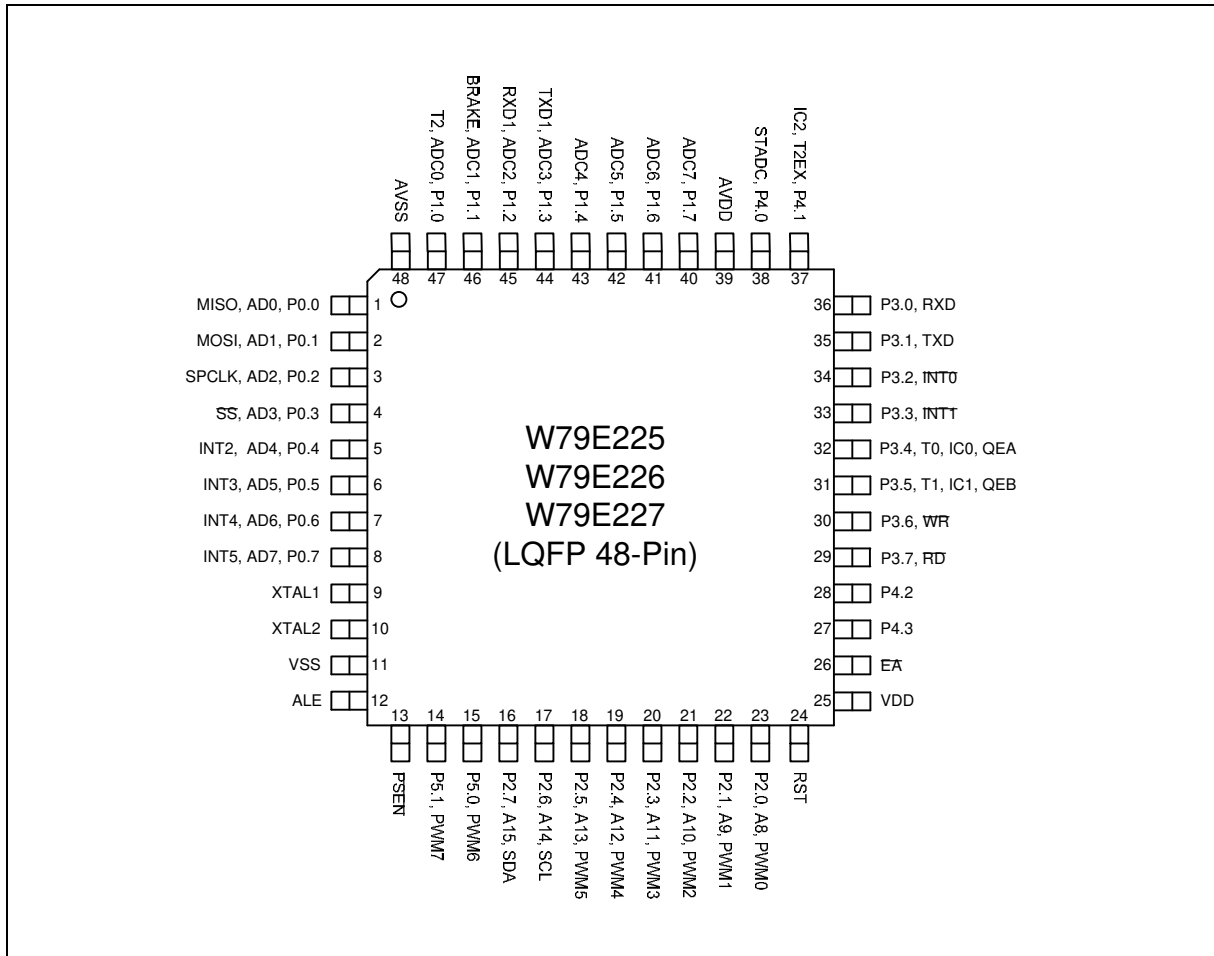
AVSS 48
T2, ADC0, P1.0 47
$\overline{BRAKE}$, ADC1, P1.1 46
RXD1, ADC2, P1.2 45
TXD1, ADC3, P1.3 44
ADC4, P1.4 43
ADC5, P1.5 42
ADC6, P1.6 41
ADC7, P1.7 40
AVDD 39
STADC, P4.0 38
IC2, T2EX, P4.1 37

MISO, AD0, P0.0 1
MOSI, AD1, P0.1 2
SPCLK, AD2, P0.2 3
$\overline{SS}$, AD3, P0.3 4
INT2, AD4, P0.4 5
INT3, AD5, P0.5 6
INT4, AD6, P0.6 7
INT5, AD7, P0.7 8
XTAL1 9
XTAL2 10
VSS 11
ALE 12

W79E225
W79E226
W79E227
(LQFP 48-Pin)

36 P3.0, RXD
35 P3.1, TXD
34 P3.2, $\overline{INT0}$
33 P3.3, $\overline{INT1}$
32 P3.4, T0, IC0, QEA
31 P3.5, T1, IC1, QEB
30 P3.6, $\overline{WR}$
29 P3.7, $\overline{RD}$
28 P4.2
27 P4.3
26 $\overline{EA}$
25 VDD

13 $\overline{PSEN}$
14 P5.1, PWM7
15 P5.0, PWM6
16 P2.7, A15, SDA
17 P2.6, A14, SCL
18 P2.5, A13, PWM5
19 P2.4, A12, PWM4
20 P2.3, A11, PWM3
21 P2.2, A10, PWM2
22 P2.1, A9, PWM1
23 P2.0, A8, PWM0
24 RST